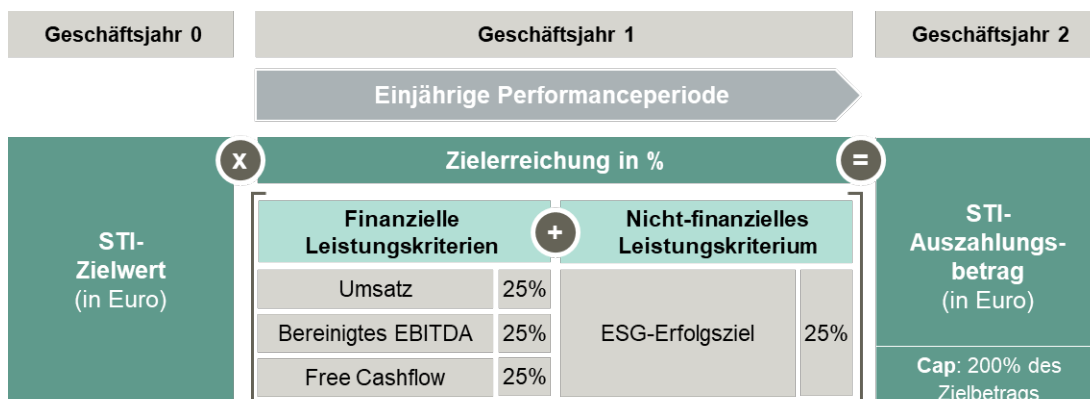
Geschäftsjahr 0

Geschäftsjahr 1

Geschäftsjahr 2

Einjährige Performanceperiode

STI-Zielwert (in Euro)

x

Zielerreichung in %

=

Finanzielle Leistungskriterien

+

Nicht-finanzielles Leistungskriterium

| Umsatz | 25% |
|---|---|
| Bereinigtes EBITDA | 25% |
| Free Cashflow | 25% |

| ESG-Erfolgsziel | 25% |
|---|---|

STI-Auszahlungsbetrag (in Euro)

Cap: 200% des Zielbetrags